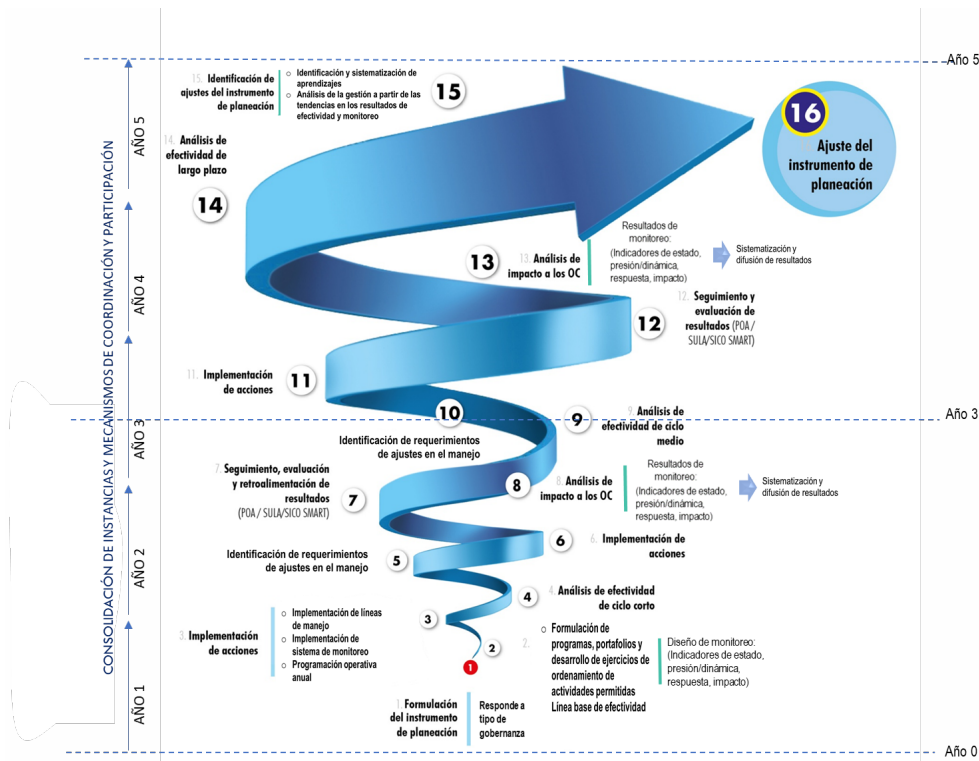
Año 5

Año 3

Año 0

CONSOLIDACIÓN DE INSTANCIAS Y MECANISMOS DE COORDINACIÓN Y PARTICIPACIÓN

AÑO 5

AÑO 4

AÑO 3

AÑO 2

AÑO 1

15. Identificación de ajustes del instrumento de planeación

○ Identificación y sistematización de aprendizajes
○ Análisis de la gestión a partir de las tendencias en los resultados de efectividad y monitoreo

15

16

Ajuste del instrumento de planeación

14. Análisis de efectividad de largo plazo

14

Resultados de monitoreo: (Indicadores de estado, presión/dinámica, respuesta, impacto)

13

13. Análisis de impacto a los OC

Sistematización y difusión de resultados

12. Seguimiento y evaluación de resultados (POA / SULA/SICO SMART)

12

11. Implementación de acciones

11

10

Identificación de requerimientos de ajustes en el manejo

9

9. Análisis de efectividad de ciclo medio

7. Seguimiento, evaluación y retroalimentación de resultados (POA / SULA/SICO SMART)

7

8

8. Análisis de impacto a los OC

Resultados de monitoreo: (Indicadores de estado, presión/dinámica, respuesta, impacto)

Sistematización y difusión de resultados

Identificación de requerimientos de ajustes en el manejo

5

6

6. Implementación de acciones

4

4. Análisis de efectividad de ciclo corto

3

3. Implementación de acciones

○ Implementación de líneas de manejo
○ Implementación de sistema de monitoreo
○ Programación operativa anual

2

2. Formulación de programas, portafolios y desarrollo de ejercicios de ordenamiento de actividades permitidas Línea base de efectividad

Diseño de monitoreo: (Indicadores de estado, presión/dinámica, respuesta, impacto)

1

1. Formulación del instrumento de planeación

Responde a tipo de gobernanza